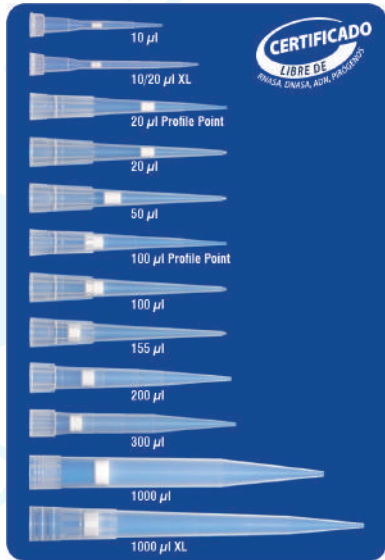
CERTIFICADO
LIBRE DE
RNASA, DNASA, ADN, PIROGENOS

10 $\mu l$

10/20 $\mu l$ XL

20 $\mu l$ Profile Point

20 $\mu l$

50 $\mu l$

100 $\mu l$ Profile Point

100 $\mu l$

155 $\mu l$

200 $\mu l$

300 $\mu l$

1000 $\mu l$

1000 $\mu l$ XL